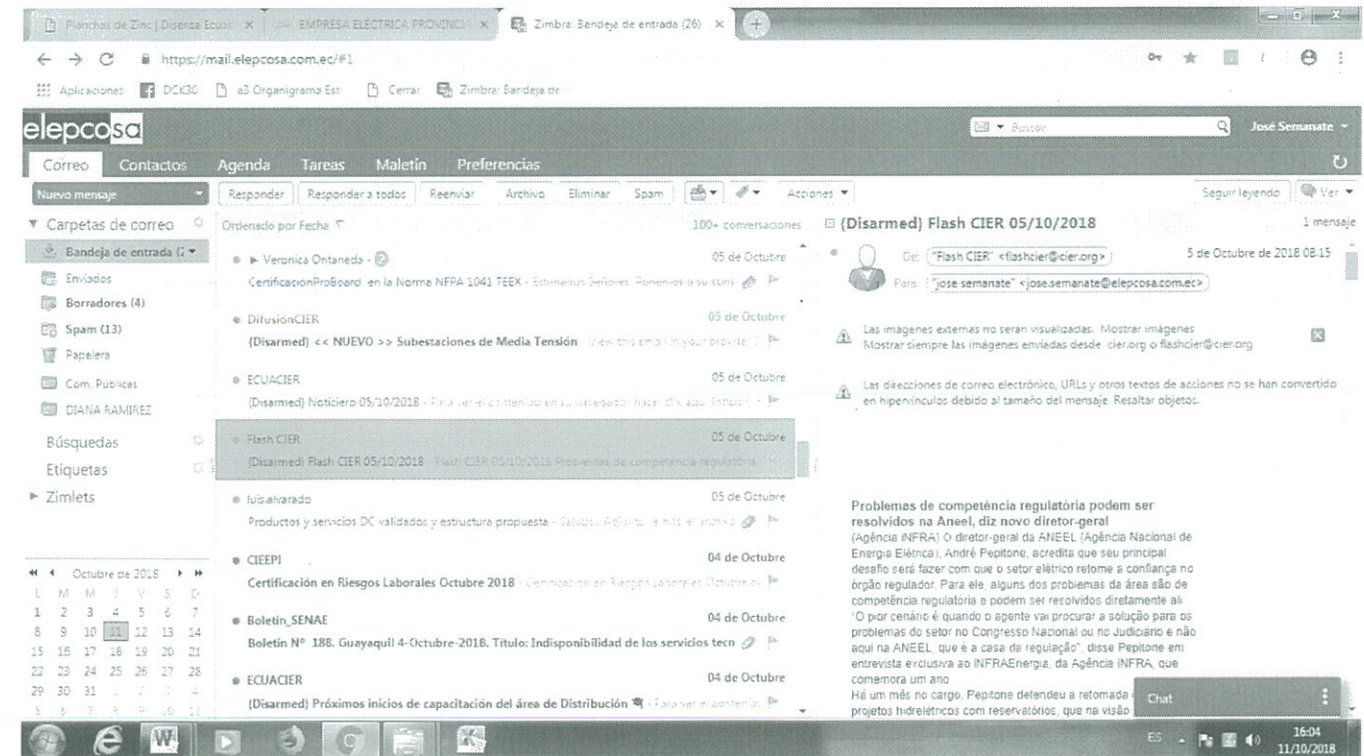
Planchas de Zinc | Disensa Ecua | EMPRESA ELECTRICA PROVINCI | Zimbra: Bandeja de entrada (26)

https://mail.elepcosa.com.ec/#1

Aplicaciones DCK30 a3 Organigrama Est Cerrar Zimbra: Bandeja de

elepcosa

Buscar

José Semanate

Correo Contactos Agenda Tareas Maletín Preferencias

Nuevo mensaje | Responder | Responder a todos | Reenviar | Archivo | Eliminar | Spam | Acciones | Seguir leyendo | Ver

Carpetas de correo
Bandeja de entrada
Enviados
Borradores (4)
Spam (13)
Papelera
Com. Publicas
DIANA RAMIREZ
Búsquedas
Etiquetas
Zimlets

Ordenado por Fecha | 100+ conversaciones

Veronica Ontaneda - 05 de Octubre
CertificacionProBoard en la Norma NFPA 1041 FEEK - Estimados Señores: Ponemos a su cons

DifusionCIER 05 de Octubre
(Disarmed) << NUEVO >> Subestaciones de Media Tensión - View this email in your browser

ECUACIER 05 de Octubre
(Disarmed) Noticiero 05/10/2018 - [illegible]

Flash CIER 05 de Octubre
(Disarmed) Flash CIER 05/10/2018 - Flash CIER 05/10/2018 Problemas de competência regulatória

luis.alvarado 05 de Octubre
Productos y servicios DC validados y estructura propuesta - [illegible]

CIEEPI 04 de Octubre
Certificación en Riesgos Laborales Octubre 2018 - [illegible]

Boletin_SENAE 04 de Octubre
Boletín N° 188. Guayaquil 4-Octubre-2018. Titulo: Indisponibilidad de los servicios tecn

ECUACIER 04 de Octubre
(Disarmed) Próximos inicios de capacitación del área de Distribución - Para ver el contenido

Octubre de 2018
L M M J V S D
1 2 3 4 5 6 7
8 9 10 11 12 13 14
15 16 17 18 19 20 21
22 23 24 25 26 27 28
29 30 31

(Disarmed) Flash CIER 05/10/2018 | 1 mensaje

De: "Flash CIER" <flashcier@cier.org> | 5 de Octubre de 2018 08:15
Para: "jose semanate" <jose.semanate@elepcosa.com.ec>

Las imágenes externas no serán visualizadas. Mostrar imágenes
Mostrar siempre las imágenes enviadas desde cier.org o flashcier@cier.org

Las direcciones de correo electrónico, URLs y otros textos de acciones no se han convertido en hipervínculos debido al tamaño del mensaje. Resaltar objetos.

Problemas de competência regulatória podem ser resolvidos na Aneel, diz novo diretor-geral
(Agência iNFRA) O diretor-geral da ANEEL (Agência Nacional de Energia Elétrica), André Pepitone, acredita que seu principal desafio será fazer com que o setor elétrico retome a confiança no órgão regulador. Para ele, alguns dos problemas da área são de competência regulatória e podem ser resolvidos diretamente ali. "O pior cenário é quando o agente vai procurar a solução para os problemas do setor no Congresso Nacional ou no Judiciário e não aqui na ANEEL, que é a casa da regulação", disse Pepitone em entrevista exclusiva ao iNFRAEnergia, da Agência iNFRA, que comemora um ano
Há um mês no cargo, Pepitone defendeu a retomada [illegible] projetos hidrelétricos com reservatórios, que na visão

Chat

ES 16:04 11/10/2018